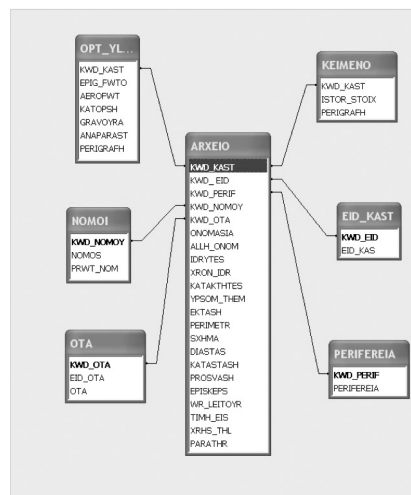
OPT_YL...
KWD_KAST
EPIG_FWTO
AEROFWT
KATOPSH
GRAVOYRA
ANAPARAST
PERIGRAFH

KEIMENO
KWD_KAST
ISTOR_STOIX
PERIGRAFH

ARXEIO
KWD_KAST
KWD_EID
KWD_PERIF
KWD_NOMOY
KWD_OTA
ONOMASIA
ALLH_ONOM
IDRYTES
XRON_IDR
KATAKTHTES
YPSOM_THEM
EKTASH
PERIMETR
SXHMA
DIASTAS
KATASTASH
PROSVASH
EPISKEPS
WR_LEITOYR
TIMH_EIS
XRHS_THL
PARATHR

NOMOI
KWD_NOMOY
NOMOS
PRWT_NOM

EID_KAST
KWD_EID
EID_KAS

OTA
KWD_OTA
EID_OTA
OTA

PERIFEREIA
KWD_PERIF
PERIFEREIA